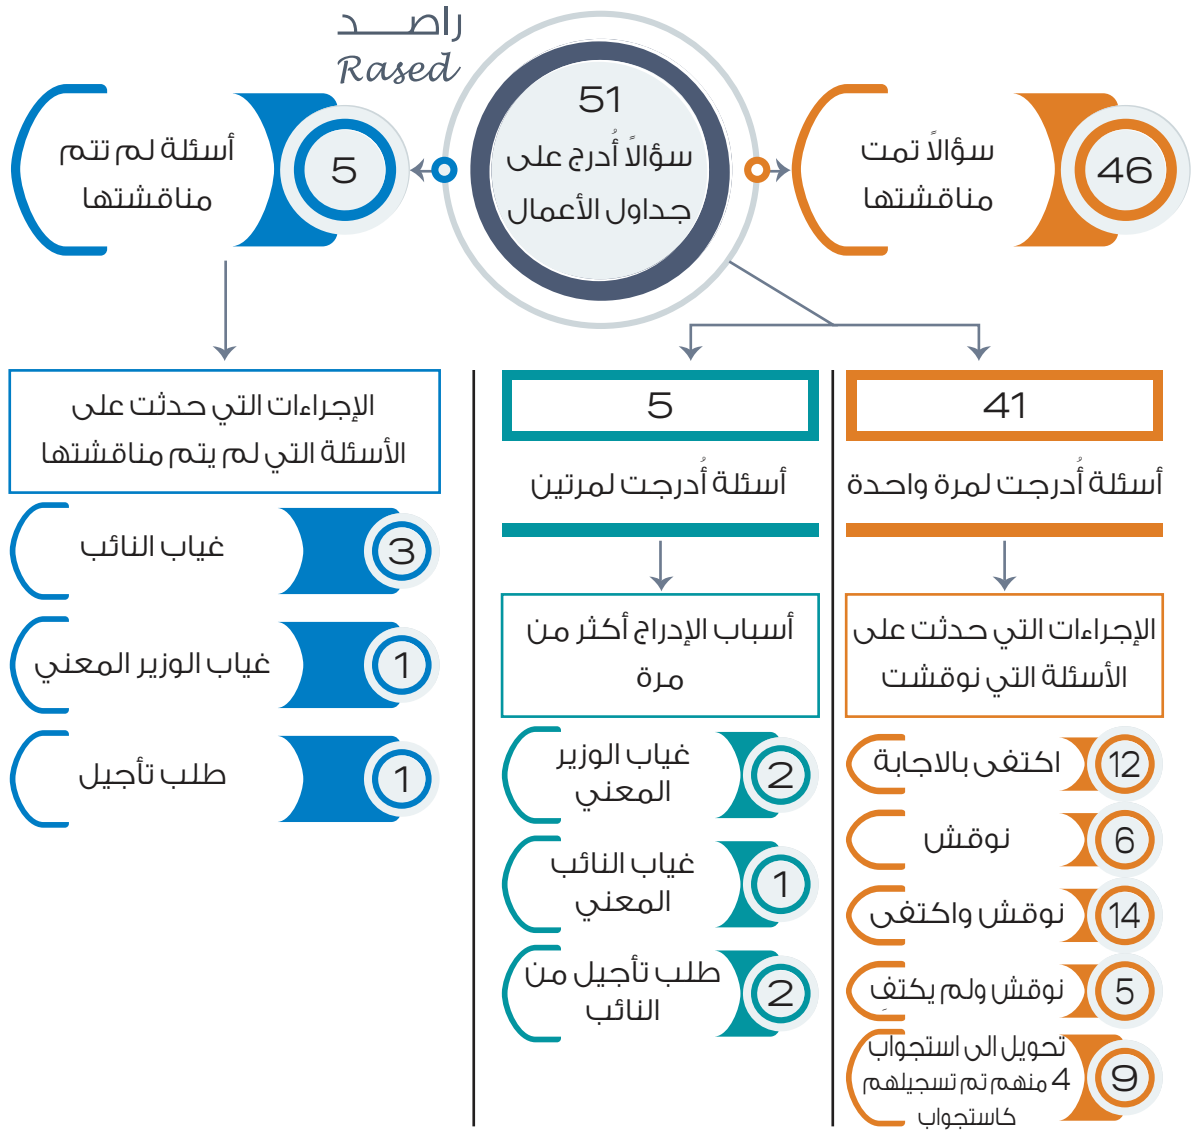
راصد
Rased

51
سؤالاً أُدرج على جداول الأعمال

46
سؤالاً تمت مناقشتها

5
أسئلة لم تتم مناقشتها

41
أسئلة أُدرجت لمرة واحدة

الإجراءات التي حدثت على الأسئلة التي نوقشت

12 اكتفى بالاجابة
6 نوقش
14 نوقش واكتفى
5 نوقش ولم يكتفِ
9 تحويل الى استجواب 4 منهم تم تسجيلهم كاستجواب

5
أسئلة أُدرجت لمرتين

أسباب الإدراج أكثر من مرة

2 غياب الوزير المعني
1 غياب النائب المعني
2 طلب تأجيل من النائب

الإجراءات التي حدثت على الأسئلة التي لم يتم مناقشتها

3 غياب النائب
1 غياب الوزير المعني
1 طلب تأجيل